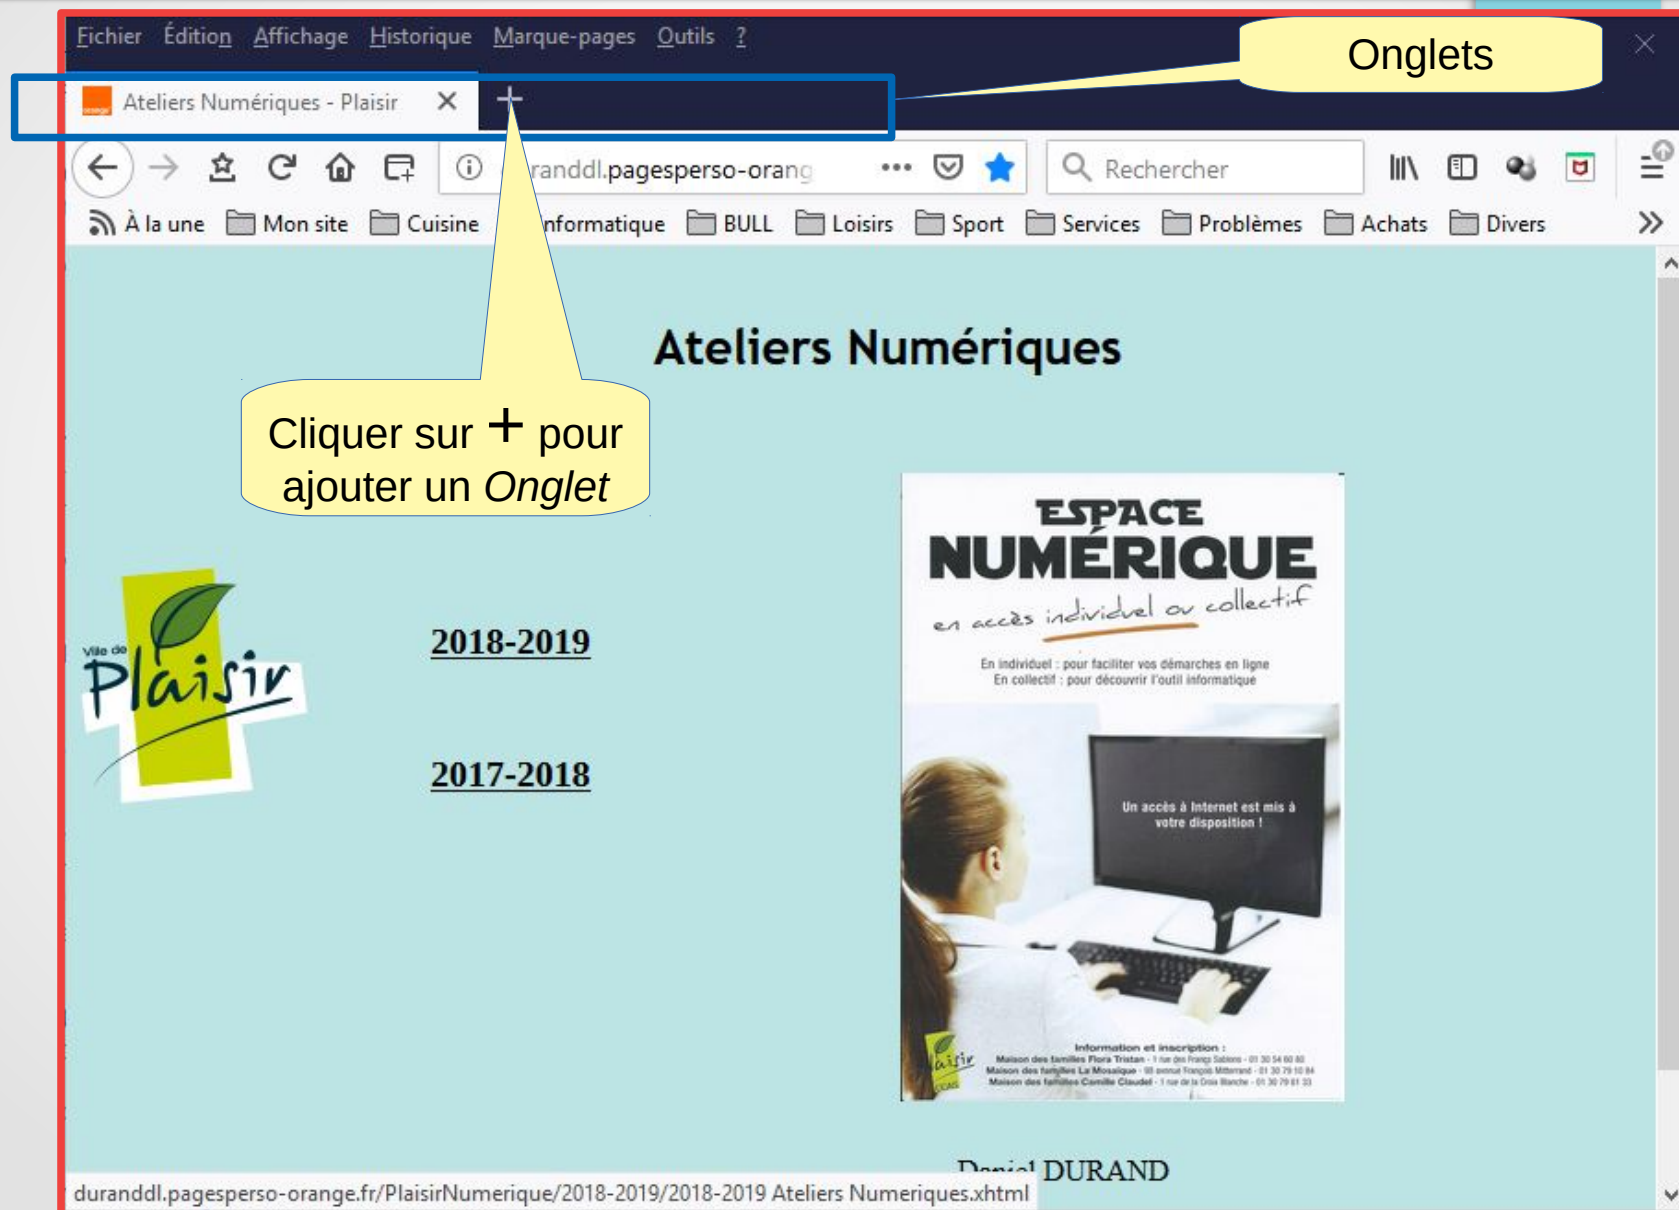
Fichier Édition Affichage Historique Marque-pages Outils ?

Onglets

Ateliers Numériques - Plaisir ✕ +

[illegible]randdl.pagesperso-orang ••• Rechercher

À la une Mon site Cuisine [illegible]nformatique BULL Loisirs Sport Services Problèmes Achats Divers

Ateliers Numériques

Cliquer sur + pour ajouter un *Onglet*

Ville de Plaisir

2018-2019

2017-2018

ESPACE NUMÉRIQUE

en accès individuel ou collectif

En individuel : pour faciliter vos démarches en ligne
En collectif : pour découvrir l'outil informatique

Un accès à Internet est mis à votre disposition !

Information et inscription :
Maison des familles Flora Tristan - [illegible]
Maison des familles La Mosaïque - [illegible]
Maison des familles Camille Claudel - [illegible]

Plaisir CCAS

D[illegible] DURAND

duranddl.pagesperso-orange.fr/PlaisirNumerique/2018-2019/2018-2019 Ateliers Numeriques.xhtml